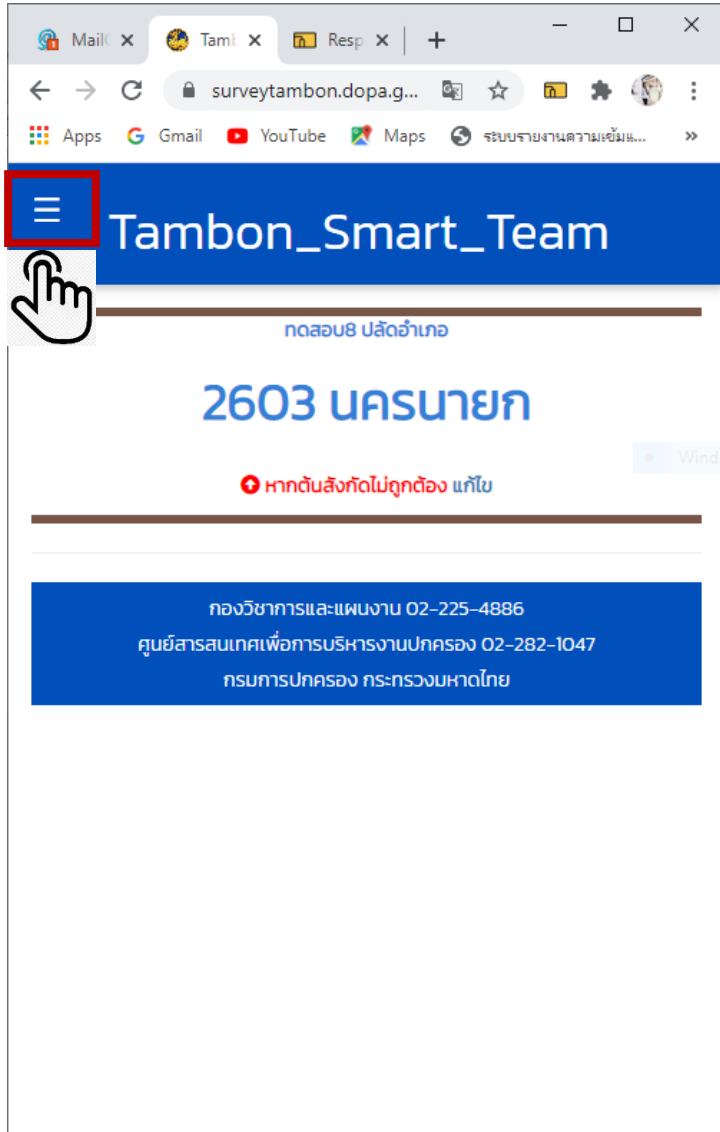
Mail( ×  Taml ×  Resp ×  +

surveytambon.dopa.g...

Apps  Gmail  YouTube  Maps  ระบบรายงานความเข้มแ...  »

☰

Tambon_Smart_Team

ทดสอบ8 ปลัดอำเภอ

2603 นครนายก

Wind

หากต้นสังกัดไม่ถูกต้อง แก้ไข

กองวิชาการและแผนงาน 02-225-4886
ศูนย์สารสนเทศเพื่อการบริหารงานปกครอง 02-282-1047
กรมการปกครอง กระทรวงมหาดไทย